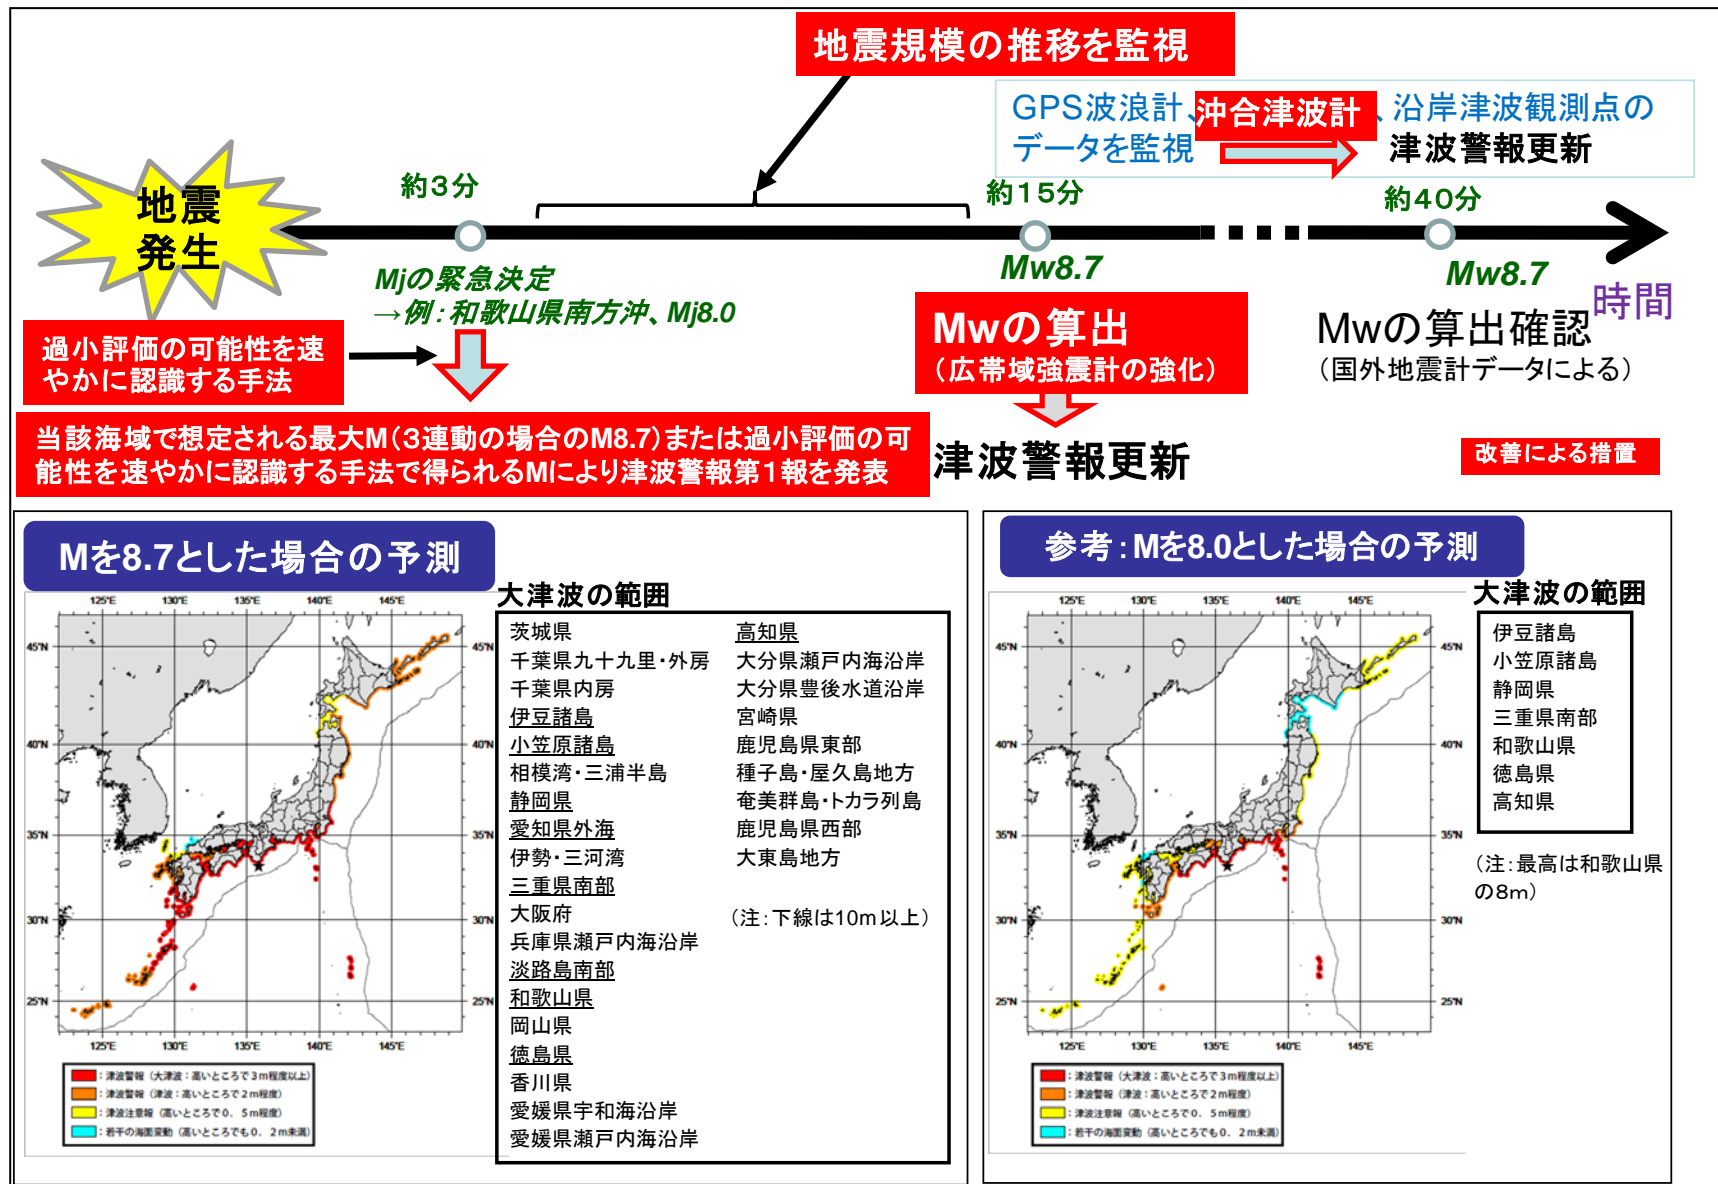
地震規模の推移を監視

GPS波浪計、沖合津波計、沿岸津波観測点のデータを監視

津波警報更新

地震発生

約3分

約15分

約40分

Mjの緊急決定
→例：和歌山県南方沖、Mj8.0

Mw8.7

Mw8.7

時間

過小評価の可能性を速やかに認識する手法

Mwの算出
（広帯域強震計の強化）

Mwの算出確認
（国外地震計データによる）

当該海域で想定される最大M（3連動の場合のM8.7）または過小評価の可能性を速やかに認識する手法で得られるMにより津波警報第1報を発表

津波警報更新

改善による措置

Mを8.7とした場合の予測

125°E 130°E 135°E 140°E 145°E
45°N 40°N 35°N 30°N 25°N

：津波警報（大津波：高いところで3m程度以上）
：津波警報（津波：高いところで2m程度）
：津波注意報（高いところで0．5m程度）
：若干の海面変動（高いところでも0．2m未満）

大津波の範囲

| | |
|---|---|
| 茨城県 | 高知県 |
| 千葉県九十九里・外房 | 大分県瀬戸内海沿岸 |
| 千葉県内房 | 大分県豊後水道沿岸 |
| 伊豆諸島 | 宮崎県 |
| 小笠原諸島 | 鹿児島県東部 |
| 相模湾・三浦半島 | 種子島・屋久島地方 |
| 静岡県 | 奄美群島・トカラ列島 |
| 愛知県外海 | 鹿児島県西部 |
| 伊勢・三河湾 | 大東島地方 |
| 三重県南部 | |
| 大阪府 | （注：下線は10m以上） |
| 兵庫県瀬戸内海沿岸 | |
| 淡路島南部 | |
| 和歌山県 | |
| 岡山県 | |
| 徳島県 | |
| 香川県 | |
| 愛媛県宇和海沿岸 | |
| 愛媛県瀬戸内海沿岸 | |

参考：Mを8.0とした場合の予測

125°E 130°E 135°E 140°E 145°E
45°N 40°N 35°N 30°N 25°N

：津波警報（大津波：高いところで3m程度以上）
：津波警報（津波：高いところで2m程度）
：津波注意報（高いところで0．5m程度）
：若干の海面変動（高いところでも0．2m未満）

大津波の範囲

伊豆諸島
小笠原諸島
静岡県
三重県南部
和歌山県
徳島県
高知県

（注：最高は和歌山県の8m）